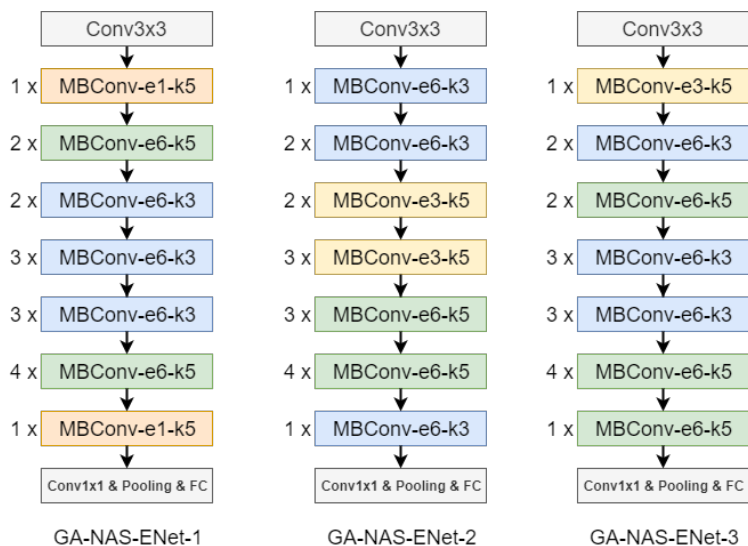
Conv3x3
1 x MBConv-e1-k5
2 x MBConv-e6-k5
2 x MBConv-e6-k3
3 x MBConv-e6-k3
3 x MBConv-e6-k3
4 x MBConv-e6-k5
1 x MBConv-e1-k5
Conv1x1 & Pooling & FC
GA-NAS-ENet-1

Conv3x3
1 x MBConv-e6-k3
2 x MBConv-e6-k3
2 x MBConv-e3-k5
3 x MBConv-e3-k5
3 x MBConv-e6-k5
4 x MBConv-e6-k5
1 x MBConv-e6-k3
Conv1x1 & Pooling & FC
GA-NAS-ENet-2

Conv3x3
1 x MBConv-e3-k5
2 x MBConv-e6-k3
2 x MBConv-e6-k5
3 x MBConv-e6-k3
3 x MBConv-e6-k3
4 x MBConv-e6-k5
1 x MBConv-e6-k5
Conv1x1 & Pooling & FC
GA-NAS-ENet-3